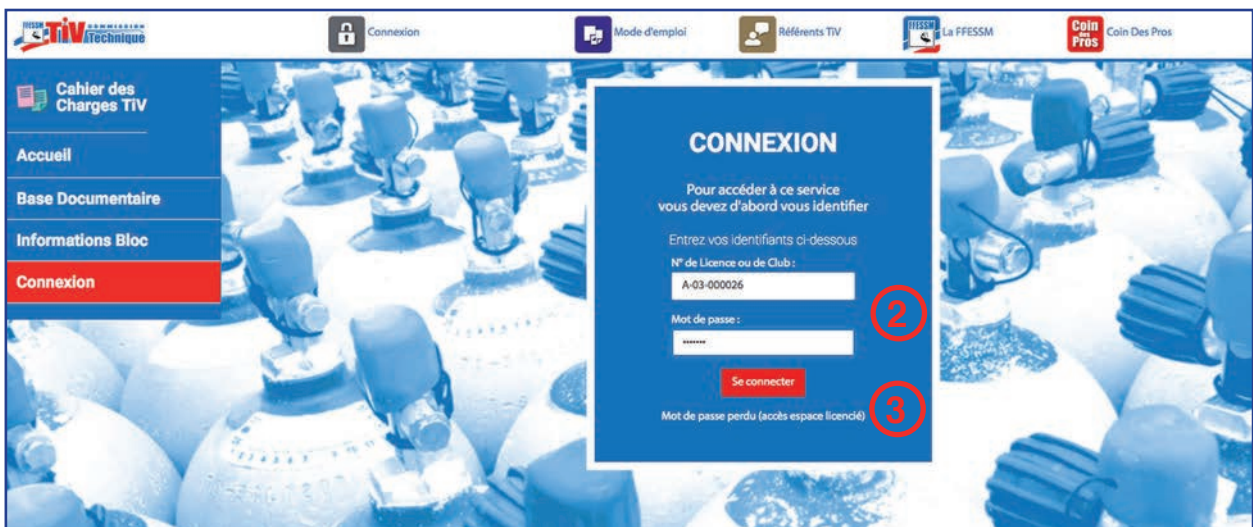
FFESSM TIV COMMISSION Technique

Connexion

Mode d'emploi

Référents TIV

FFESSM La FFESSM

Coin des Pros Coin Des Pros

Cahier des Charges TIV

Accueil

Base Documentaire

Informations Bloc

Connexion

CONNEXION

Pour accéder à ce service vous devez d'abord vous identifier

Entrez vos identifiants ci-dessous

N° de Licence ou de Club :

A-03-000026

Mot de passe :

•••••••

Se connecter

Mot de passe perdu (accès espace licencié)

2

3